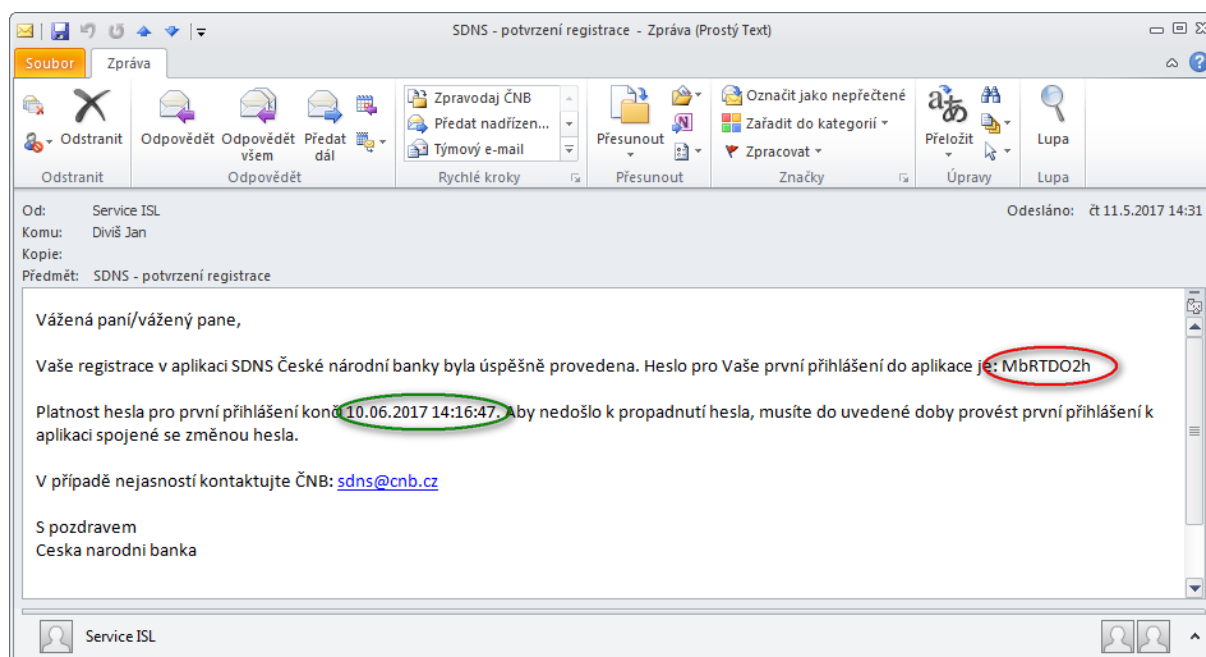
SDNS - potvrzení registrace - Zpráva (Prostý Text)

Soubor Zpráva

Odstranit
Odstranit

Odpovědět Odpovědět všem Předat dál
Odpovědět

Zpravodaj ČNB
Předat nadřízen...
Týmový e-mail
Rychlé kroky

Přesunout
Přesunout

Označit jako nepřečtené
Zařadit do kategorií
Zpracovat
Značky

Přeložit
Úpravy

Lupa
Lupa

Od: Service ISL
Komu: Diviš Jan
Kopie:
Předmět: SDNS - potvrzení registrace

Odesláno: čt 11.5.2017 14:31

Vážená paní/vážený pane,

Vaše registrace v aplikaci SDNS České národní banky byla úspěšně provedena. Heslo pro Vaše první přihlášení do aplikace je: MbRTDO2h

Platnost hesla pro první přihlášení končí 10.06.2017 14:16:47. Aby nedošlo k propadnutí hesla, musíte do uvedené doby provést první přihlášení k aplikaci spojené se změnou hesla.

V případě nejasností kontaktujte ČNB: sdns@cnb.cz

S pozdravem
Ceska narodni banka

Service ISL